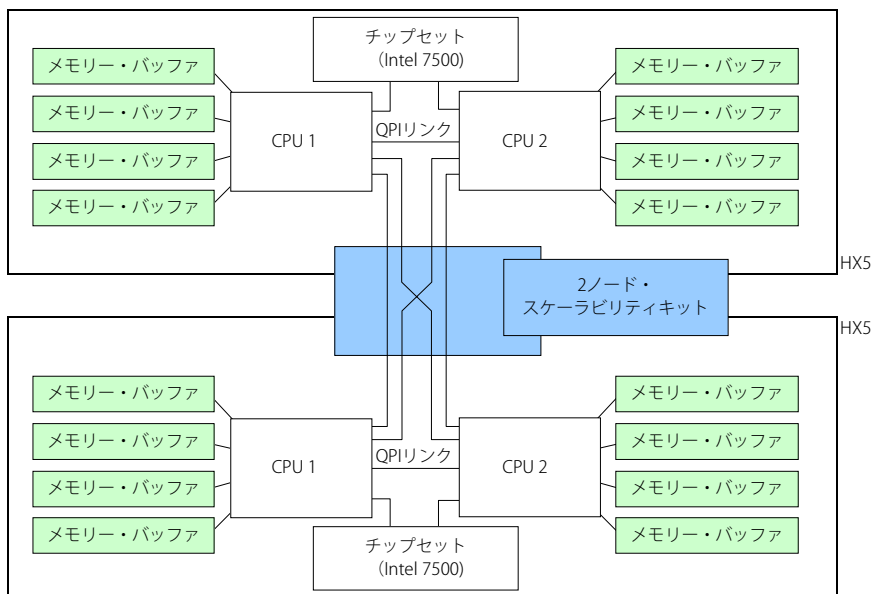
チップセット
(Intel 7500)

メモリー・バッファ
メモリー・バッファ
メモリー・バッファ
メモリー・バッファ

CPU 1

QPIリンク

CPU 2

メモリー・バッファ
メモリー・バッファ
メモリー・バッファ
メモリー・バッファ

HX5

2ノード・
スケーラビリティキット

HX5

メモリー・バッファ
メモリー・バッファ
メモリー・バッファ
メモリー・バッファ

CPU 1

QPIリンク

CPU 2

メモリー・バッファ
メモリー・バッファ
メモリー・バッファ
メモリー・バッファ

チップセット
(Intel 7500)